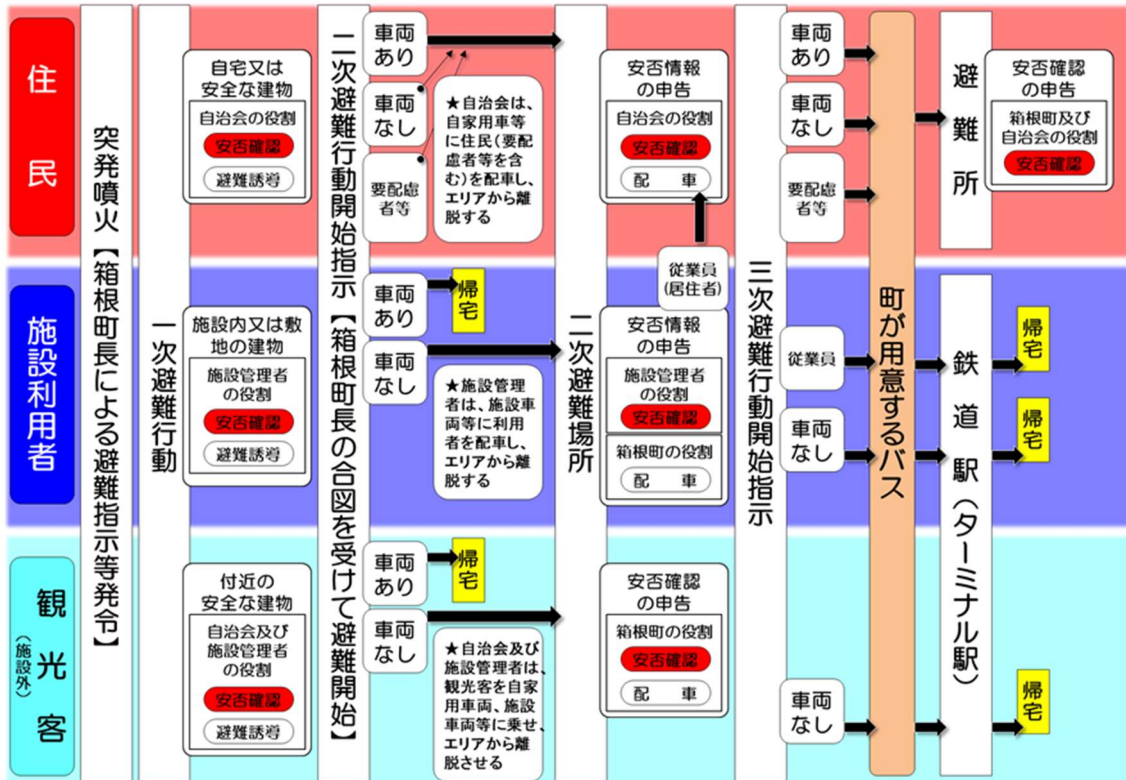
住民

施設利用者

観光客
（施設外）

突発噴火【箱根町長による避難指示等発令】

一次避難行動

自宅又は安全な建物
自治会の役割
安否確認
避難誘導

施設内又は敷地の建物
施設管理者の役割
安否確認
避難誘導

付近の安全な建物
自治会及び施設管理者の役割
安否確認
避難誘導

二次避難行動開始指示【箱根町長の合図を受けて避難開始】

車両あり
車両なし
要配慮者等
★自治会は、自家用車等に住民（要配慮者等を含む）を配車し、エリアから離脱する

車両あり
帰宅
車両なし
★施設管理者は、施設車両等に利用者を配車し、エリアから離脱する

車両あり
帰宅
車両なし
★自治会及び施設管理者は、観光客を自家用車両、施設車両等に乗せ、エリアから離脱させる

二次避難場所

安否情報の申告
自治会の役割
安否確認
配　車

従業員（居住者）

安否情報の申告
施設管理者の役割
安否確認
箱根町の役割
配　車

安否確認の申告
箱根町の役割
安否確認
配　車

三次避難行動開始指示

車両あり
車両なし
要配慮者等

従業員
車両なし

車両なし

町が用意するバス

避難所
安否確認の申告
箱根町及び自治会の役割
安否確認

鉄道駅（ターミナル駅）

帰宅
帰宅
帰宅